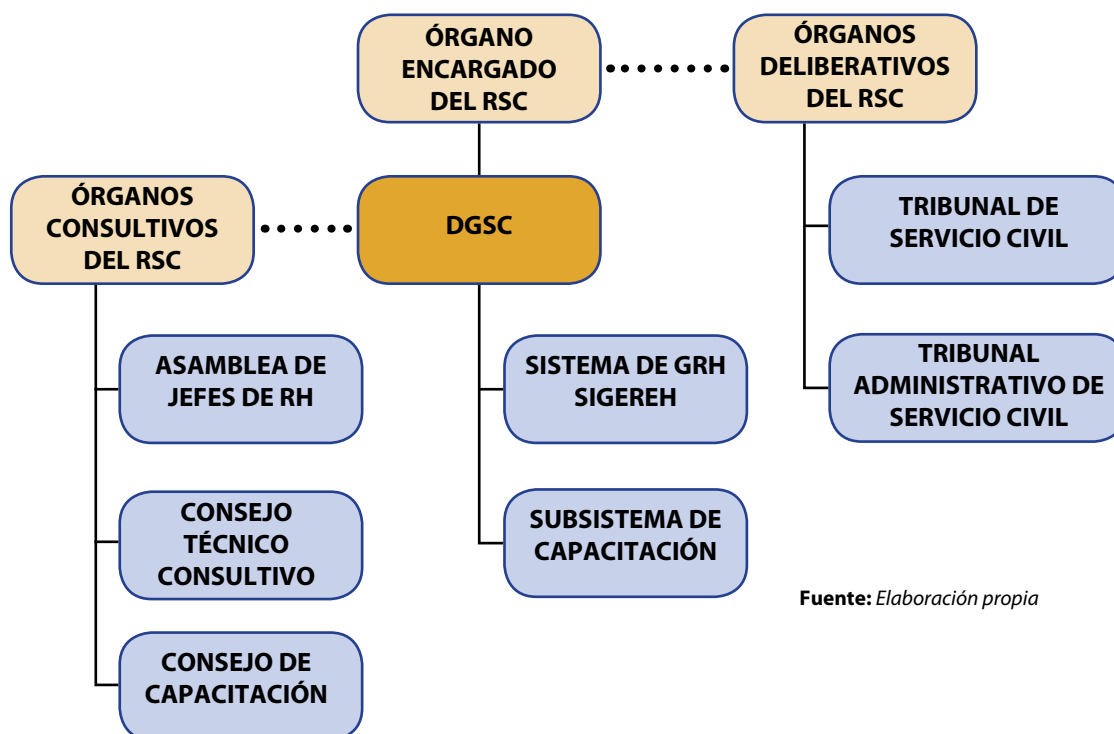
ÓRGANO ENCARGADO DEL RSC

ÓRGANOS DELIBERATIVOS DEL RSC

ÓRGANOS CONSULTIVOS DEL RSC

DGSC

TRIBUNAL DE SERVICIO CIVIL

ASAMBLEA DE JEFES DE RH

SISTEMA DE GRH SIGEREH

TRIBUNAL ADMINISTRATIVO DE SERVICIO CIVIL

CONSEJO TÉCNICO CONSULTIVO

SUBSISTEMA DE CAPACITACIÓN

CONSEJO DE CAPACITACIÓN

**Fuente:** *Elaboración propia*